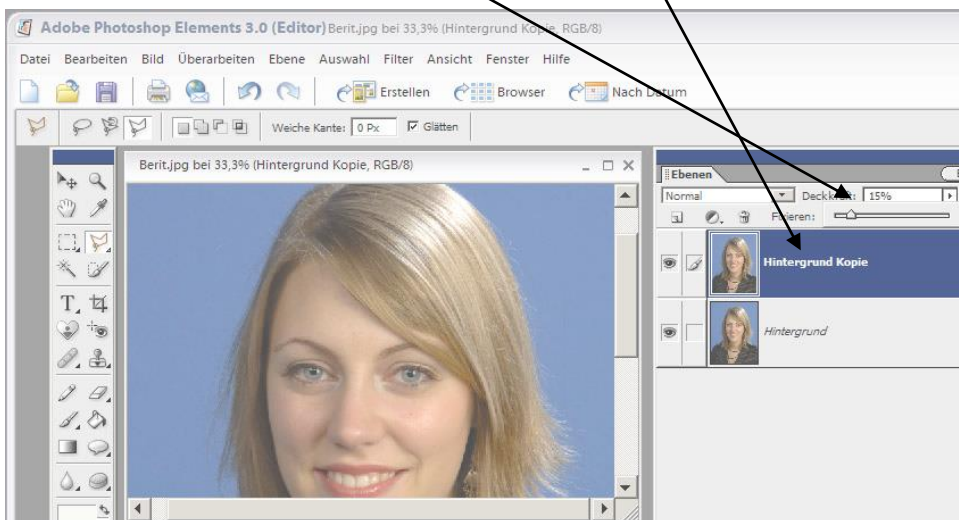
Adobe Photoshop Elements 3.0 (Editor) Berit.jpg bei 33,3% (Hintergrund Kopie, RGB/8)

Datei Bearbeiten Bild Überarbeiten Ebene Auswahl Filter Ansicht Fenster Hilfe

Erstellen Browser Nach Datum

Weiche Kante: 0 Px Glätten

Berit.jpg bei 33,3% (Hintergrund Kopie, RGB/8)

Ebenen

Normal Deckkraft: 15%

Fixieren:

Hintergrund Kopie

Hintergrund